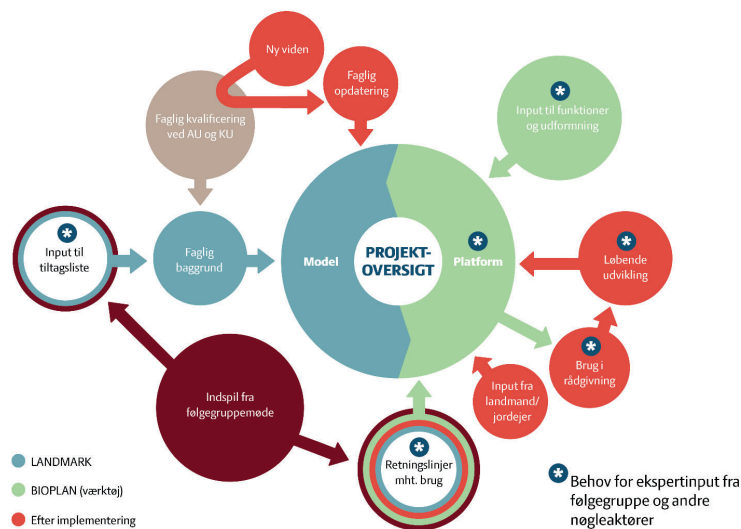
Ny viden

Faglig opdatering

Faglig kvalificering ved AU og KU

Input til funktioner og udformning

Input til tiltagsliste

Faglig baggrund

Model

PROJEKT-OVERSIGT

Platform

Løbende udvikling

Brug i rådgivning

Input fra landmand/ jordejer

Indspil fra følgegruppemøde

Retningslinjer mht. brug

LANDMARK

BIOPLAN (værktøj)

Efter implementering

Behov for ekspertinput fra følgegruppe og andre nøgleaktører